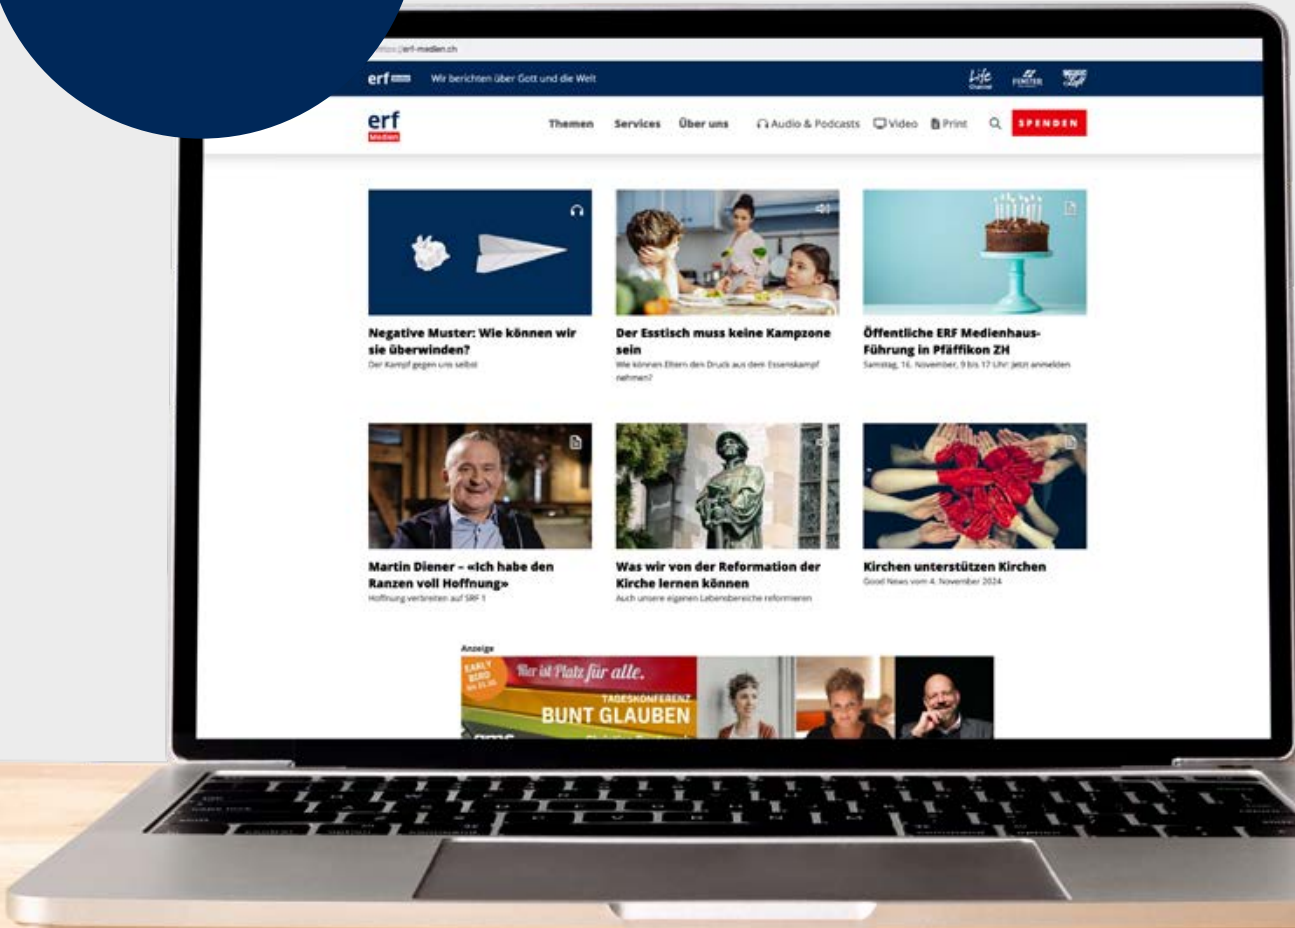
https://erf-medien.ch

erf Wir berichten über Gott und die Welt

Life Channel FENSTER

erf Medien

Themen Services Über uns Audio & Podcasts Video Print SPENDEN

Negative Muster: Wie können wir sie überwinden?
Der Kampf gegen uns selbst

Der Esstisch muss keine Kampzone sein
Wie können Eltern den Druck aus dem Essenskampf nehmen?

Öffentliche ERF Medienhaus-Führung in Pfäffikon ZH
Samstag, 16. November, 9 bis 17 Uhr: Jetzt anmelden

Martin Diener – «Ich habe den Ranzen voll Hoffnung»
Hoffnung verbreiten auf SRF 1

Was wir von der Reformation der Kirche lernen können
Auch unsere eigenen Lebensbereiche reformieren

Kirchen unterstützen Kirchen
Good News vom 4. November 2024

Anzeige

EARLY BIRD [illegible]

Hier ist Platz für alle.

TAGESKONFERENZ
BUNT GLAUBEN